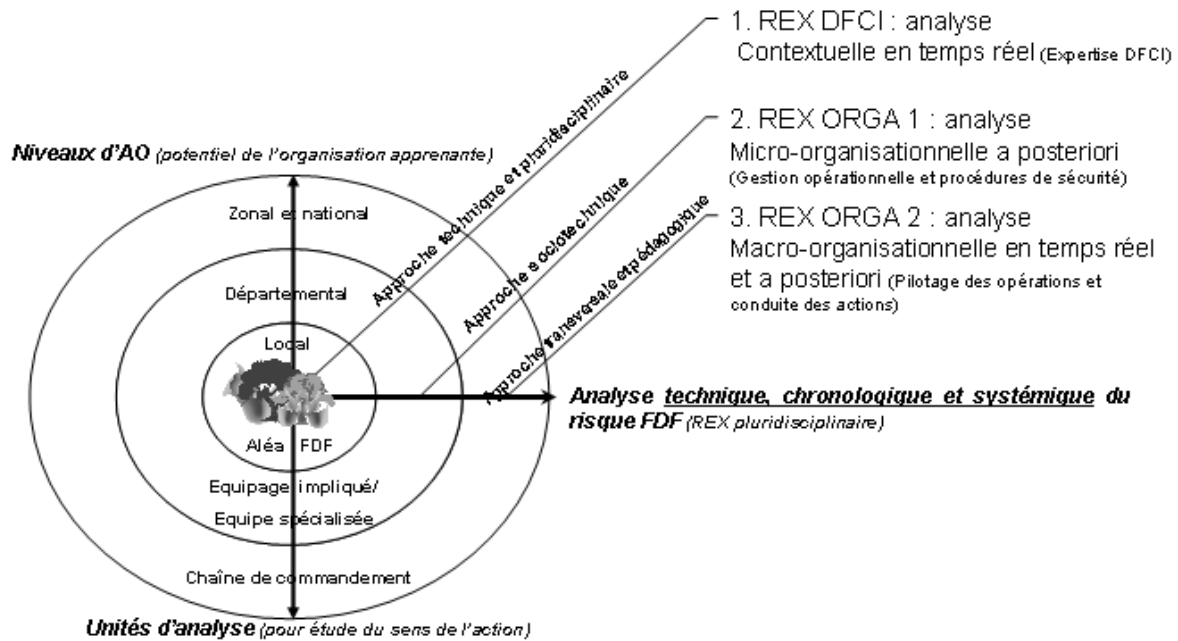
1. REX DFCI : analyse
Contextuelle en temps réel (Expertise DFCI)

2. REX ORGA 1 : analyse
Micro-organisationnelle a posteriori
(Gestion opérationnelle et procédures de sécurité)

3. REX ORGA 2 : analyse
Macro-organisationnelle en temps réel et a posteriori (Pilotage des opérations et conduite des actions)

Niveaux d'AO (potentiel de l'organisation apprenante)

Approche technique et pluridisciplinaire

Approche sociotechnique

Approche transversale et pédagogique

Zonal et national

Départemental

Local

Aléa FDF

Equipage impliqué/
Equipe spécialisée

Chaîne de commandement

Analyse technique, chronologique et systémique du risque FDF (REX pluridisciplinaire)

Unités d'analyse (pour étude du sens de l'action)